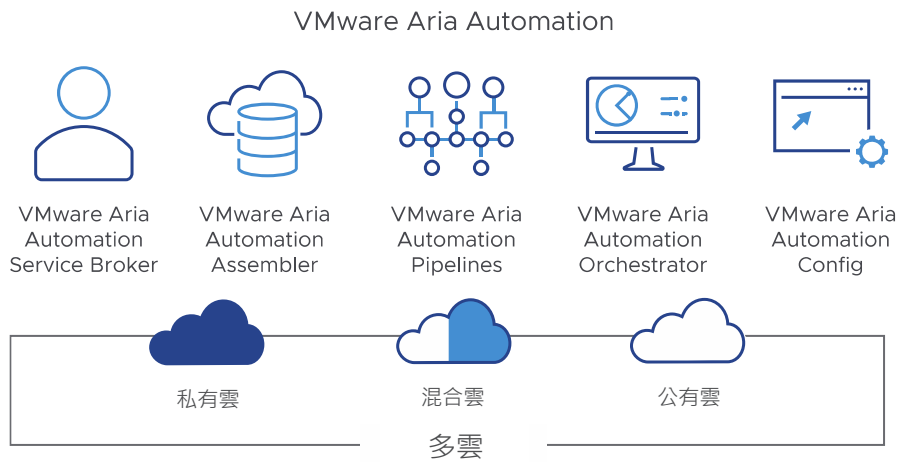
VMware Aria Automation

VMware Aria Automation Service Broker

VMware Aria Automation Assembler

VMware Aria Automation Pipelines

VMware Aria Automation Orchestrator

VMware Aria Automation Config

私有雲

混合雲

公有雲

多雲